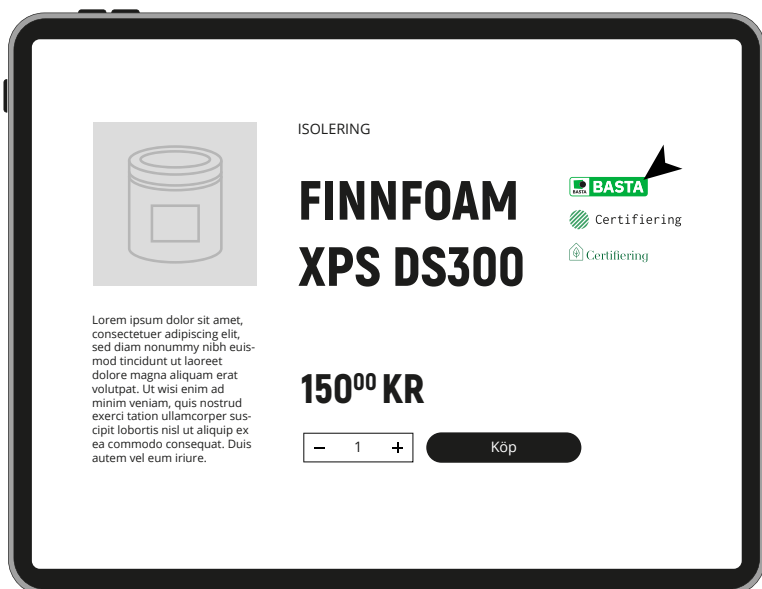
ISOLERING

FINNFOAM XPS DS300

BASTA BASTA

Certifiering

Certifiering

Lorem ipsum dolor sit amet, consectetuer adipiscing elit, sed diam nonummy nibh euismod tincidunt ut laoreet dolore magna aliquam erat volutpat. Ut wisi enim ad minim veniam, quis nostrud exerci tation ullamcorper suscipit lobortis nisl ut aliquip ex ea commodo consequat. Duis autem vel eum iriure.

$150^{00}$ KR

− 1 +

Köp